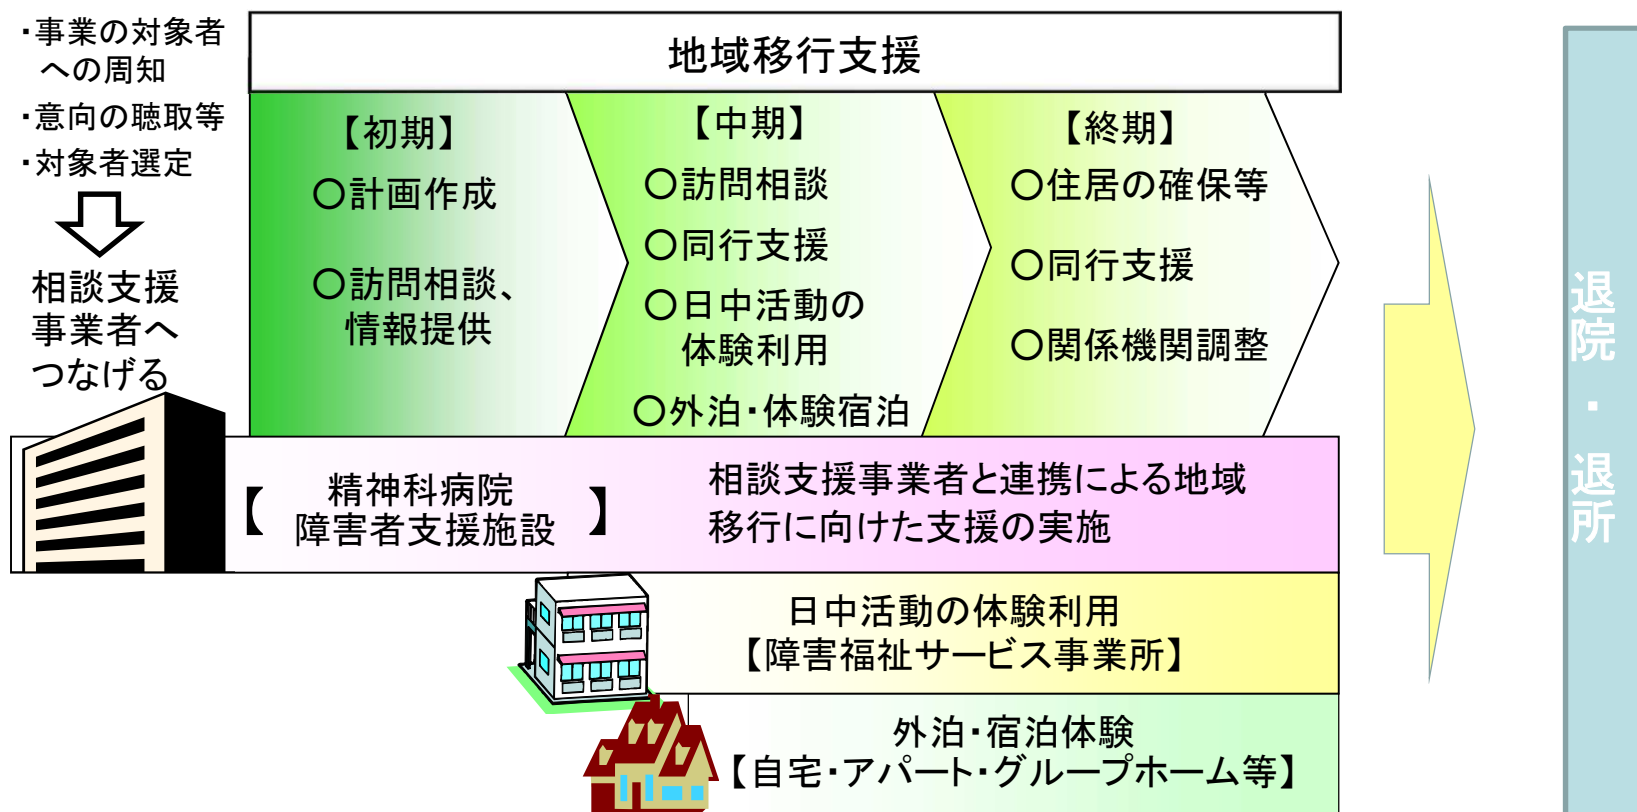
・事業の対象者への周知
・意向の聴取等
・対象者選定

相談支援事業者へつなげる

地域移行支援

【初期】
○計画作成
○訪問相談、情報提供

【中期】
○訪問相談
○同行支援
○日中活動の体験利用
○外泊・体験宿泊

【終期】
○住居の確保等
○同行支援
○関係機関調整

【精神科病院
障害者支援施設】

相談支援事業者と連携による地域移行に向けた支援の実施

日中活動の体験利用
【障害福祉サービス事業所】

外泊・宿泊体験
【自宅・アパート・グループホーム等】

退院・退所